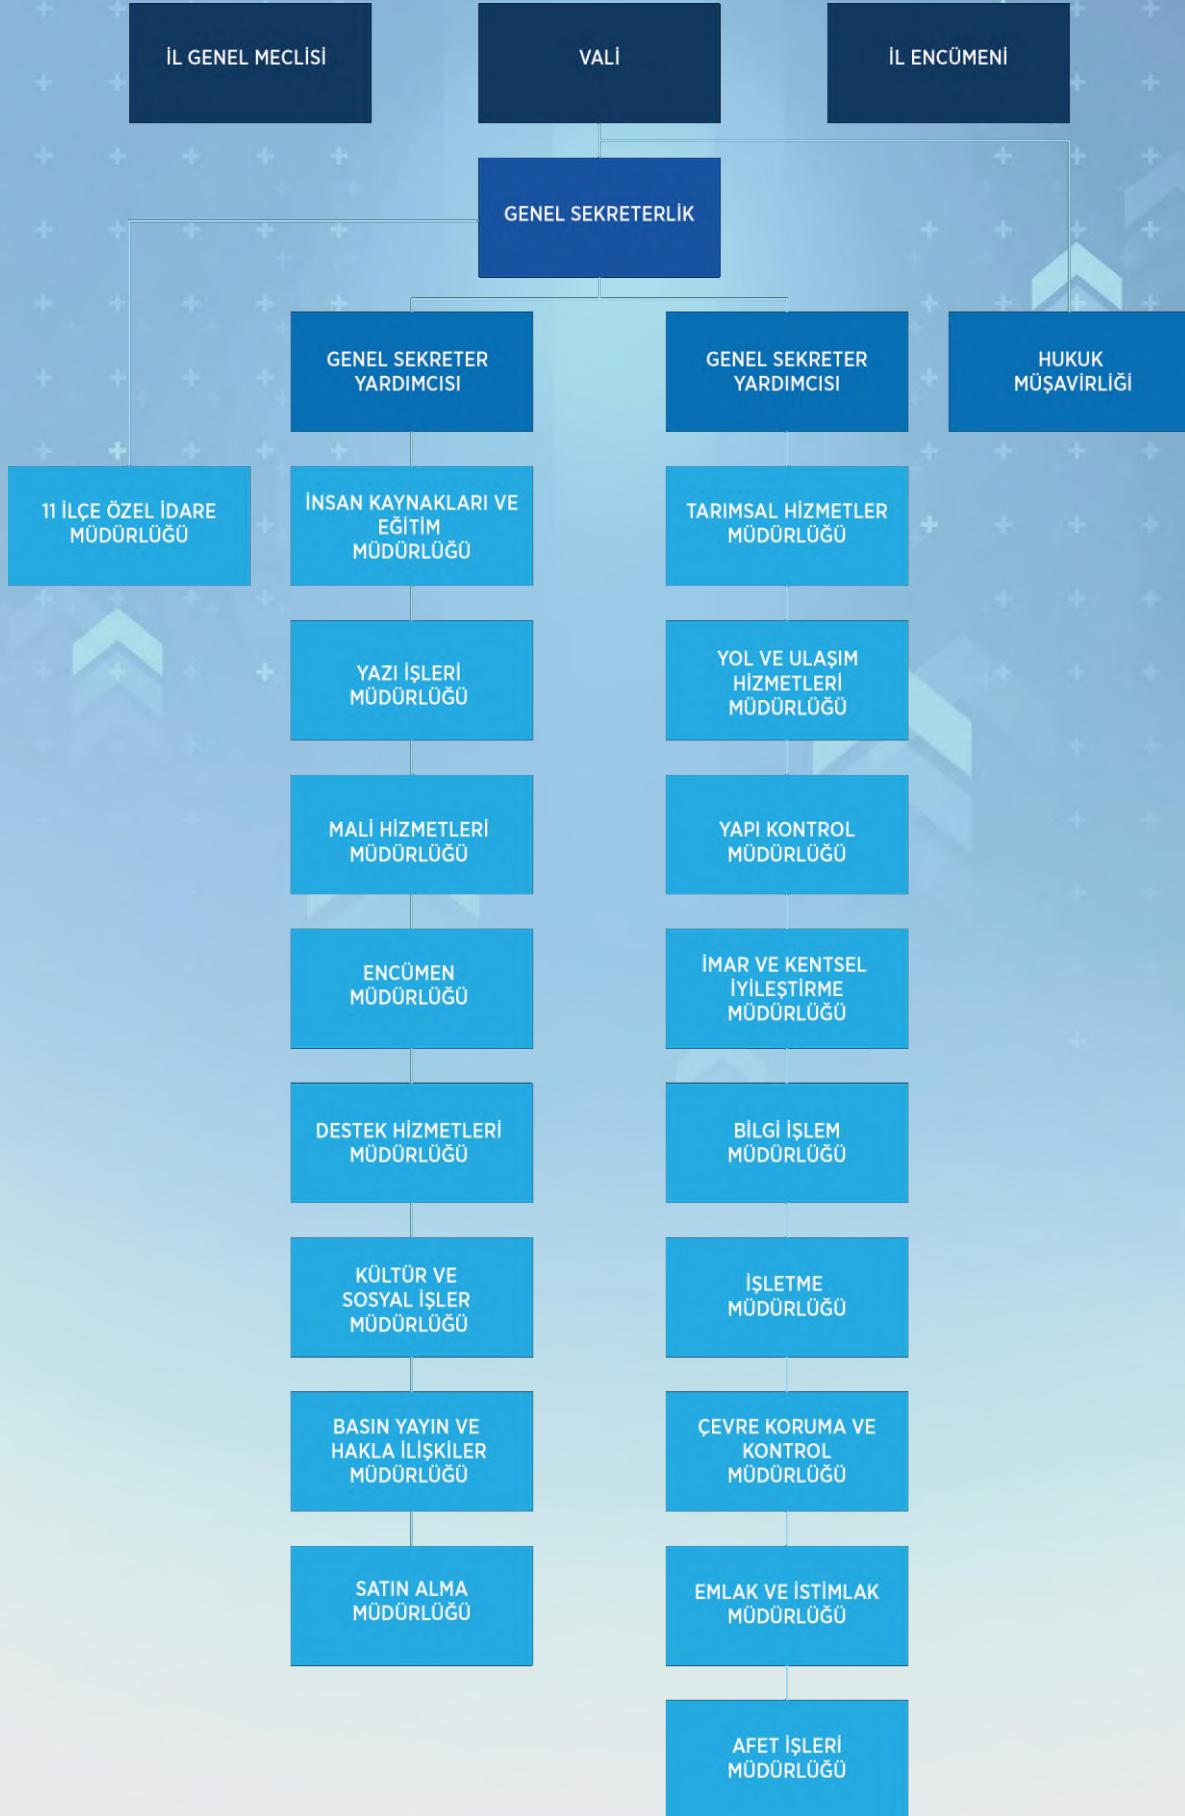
İL GENEL MECLİSİ

VALİ

İL ENCÜMENİ

GENEL SEKRETERLİK

GENEL SEKRETER YARDIMCISI

GENEL SEKRETER YARDIMCISI

HUKUK MÜŞAVİRLİĞİ

11 İLÇE ÖZEL İDARE MÜDÜRLÜĞÜ

İNSAN KAYNAKLARI VE EĞİTİM MÜDÜRLÜĞÜ

YAZI İŞLERİ MÜDÜRLÜĞÜ

MALİ HİZMETLERİ MÜDÜRLÜĞÜ

ENCÜMEN MÜDÜRLÜĞÜ

DESTEK HİZMETLERİ MÜDÜRLÜĞÜ

KÜLTÜR VE SOSYAL İŞLER MÜDÜRLÜĞÜ

BASIN YAYIN VE HAKLA İLİŞKİLER MÜDÜRLÜĞÜ

SATIN ALMA MÜDÜRLÜĞÜ

TARIMSAL HİZMETLER MÜDÜRLÜĞÜ

YOL VE ULAŞIM HİZMETLERİ MÜDÜRLÜĞÜ

YAPI KONTROL MÜDÜRLÜĞÜ

İMAR VE KENTSEL İYİLEŞTİRME MÜDÜRLÜĞÜ

BİLGİ İŞLEM MÜDÜRLÜĞÜ

İŞLETME MÜDÜRLÜĞÜ

ÇEVRE KORUMA VE KONTROL MÜDÜRLÜĞÜ

EMLAK VE İSTİMLAK MÜDÜRLÜĞÜ

AFET İŞLERİ MÜDÜRLÜĞÜ